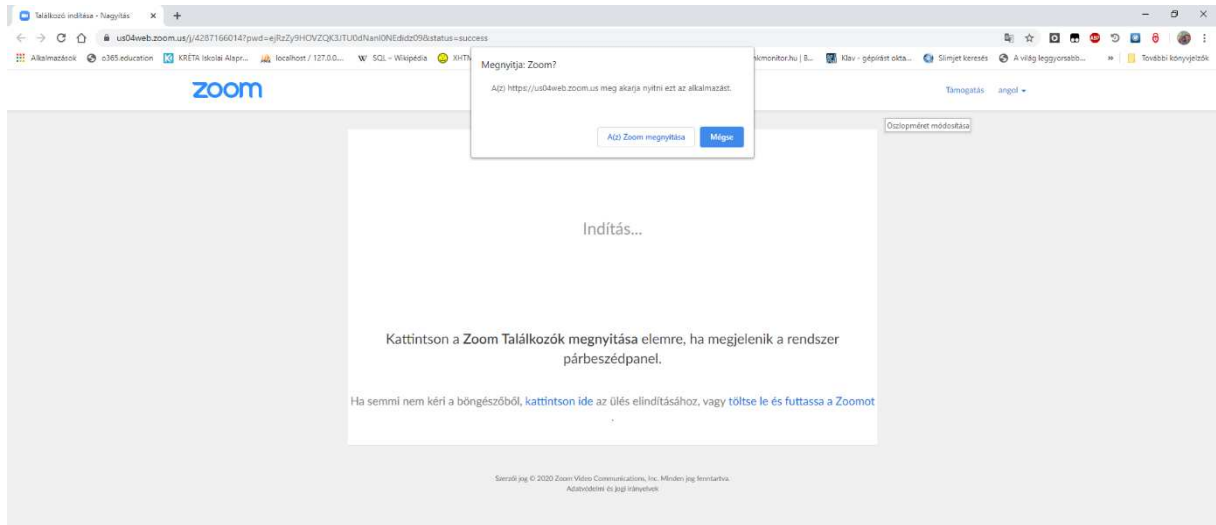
Találkozó indítása - Nagyítás ×  +

us04web.zoom.us/j/4287166014?pwd=ejRzZy9HOVZQK3JTU0dNanI0NEdidz09&status=success

Alkalmazások  o365.education  KRÉTA Iskolai Alapr...  localhost / 127.0.0...  SQL – Wikipédia  XHTM  ...kmonitor.hu | B...  Klav - gépírást okta...  Slimjet keresés  A világ leggyorsabb...  »  További könyvjelzők

zoom

Megnyitja: Zoom?

A(z) https://us04web.zoom.us meg akarja nyitni ezt az alkalmazást.

A(z) Zoom megnyitása  Mégse

Támogatás  angol

Oszlopméret módosítása

Indítás...

Kattintson a Zoom Találkozók megnyitása elemre, ha megjelenik a rendszer párbeszédpanel.

Ha semmi nem kéri a böngészőből, kattintson ide az ülés elindításához, vagy töltse le és futtassa a Zoomot .

Szerzői jog © 2020 Zoom Video Communications, Inc. Minden jog fenntartva.
Adatvédelmi és jogi irányelvek